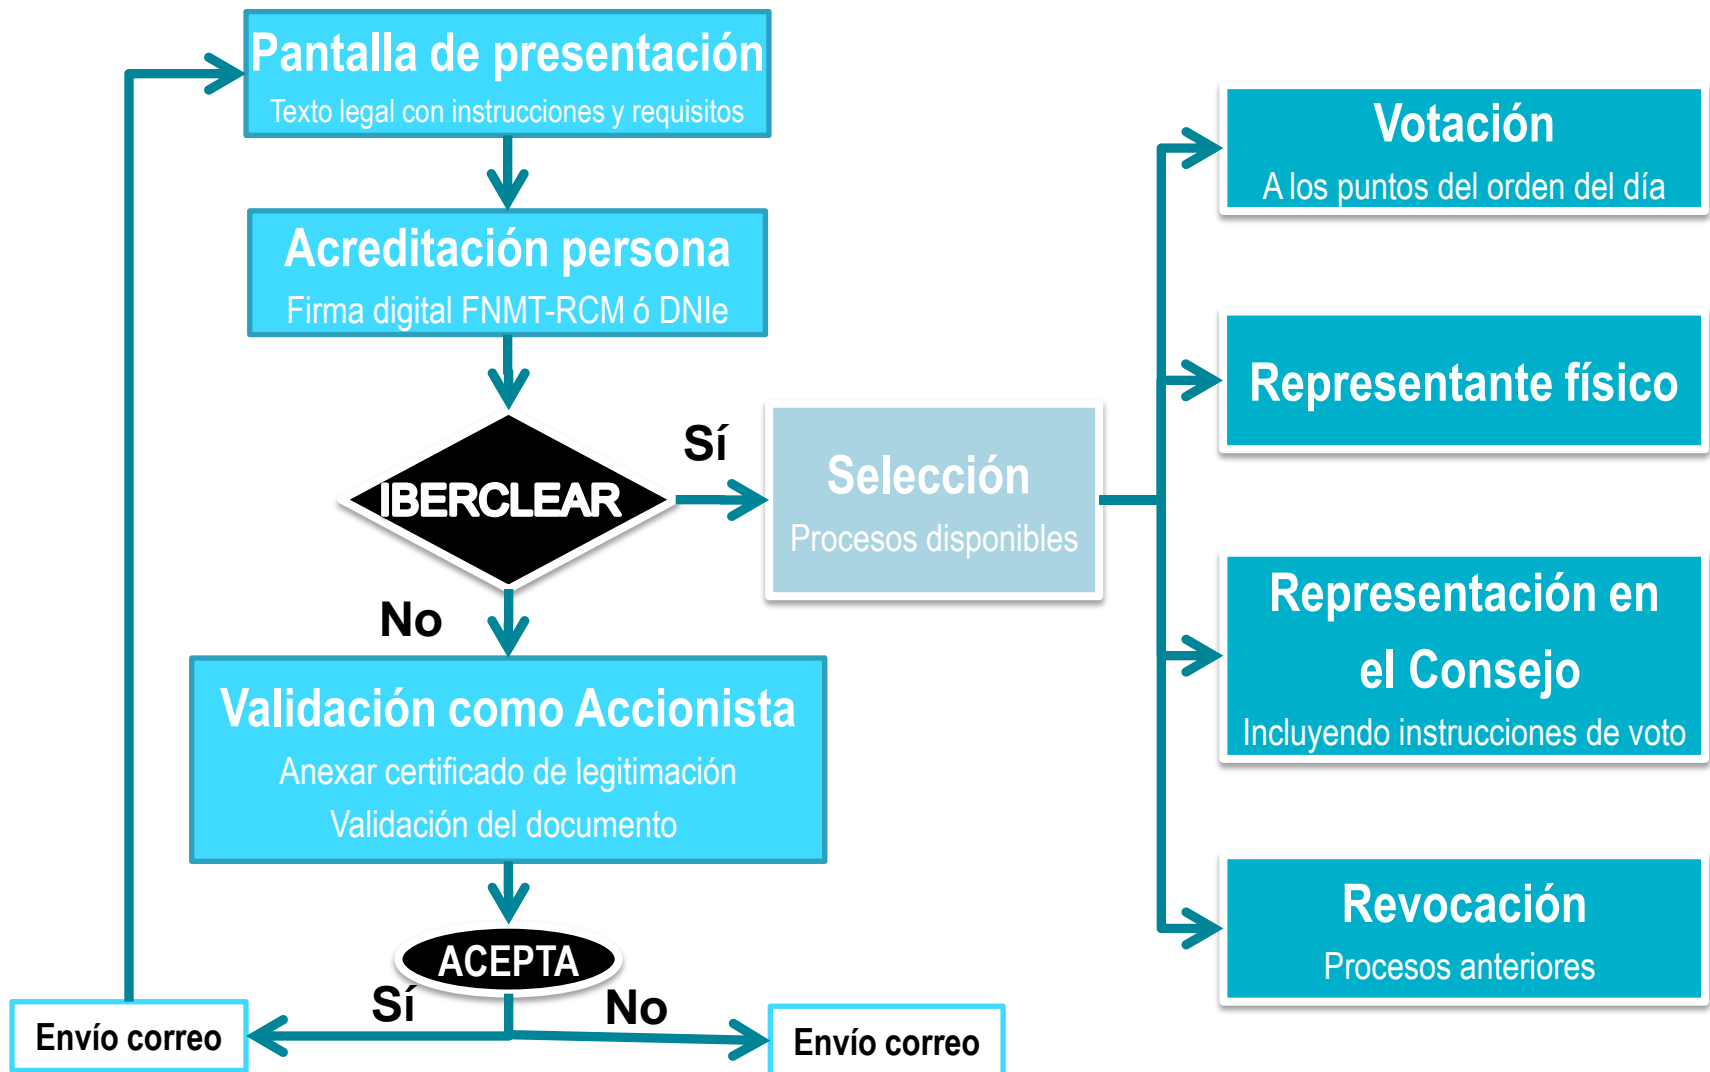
Pantalla de presentación
Texto legal con instrucciones y requisitos

Acreditación persona
Firma digital FNMT-RCM ó DNIe

IBERCLEAR

Sí

Selección
Procesos disponibles

No

Validación como Accionista
Anexar certificado de legitimación
Validación del documento

ACEPTA

Sí

No

Envío correo

Envío correo

Votación
A los puntos del orden del día

Representante físico

Representación en el Consejo
Incluyendo instrucciones de voto

Revocación
Procesos anteriores